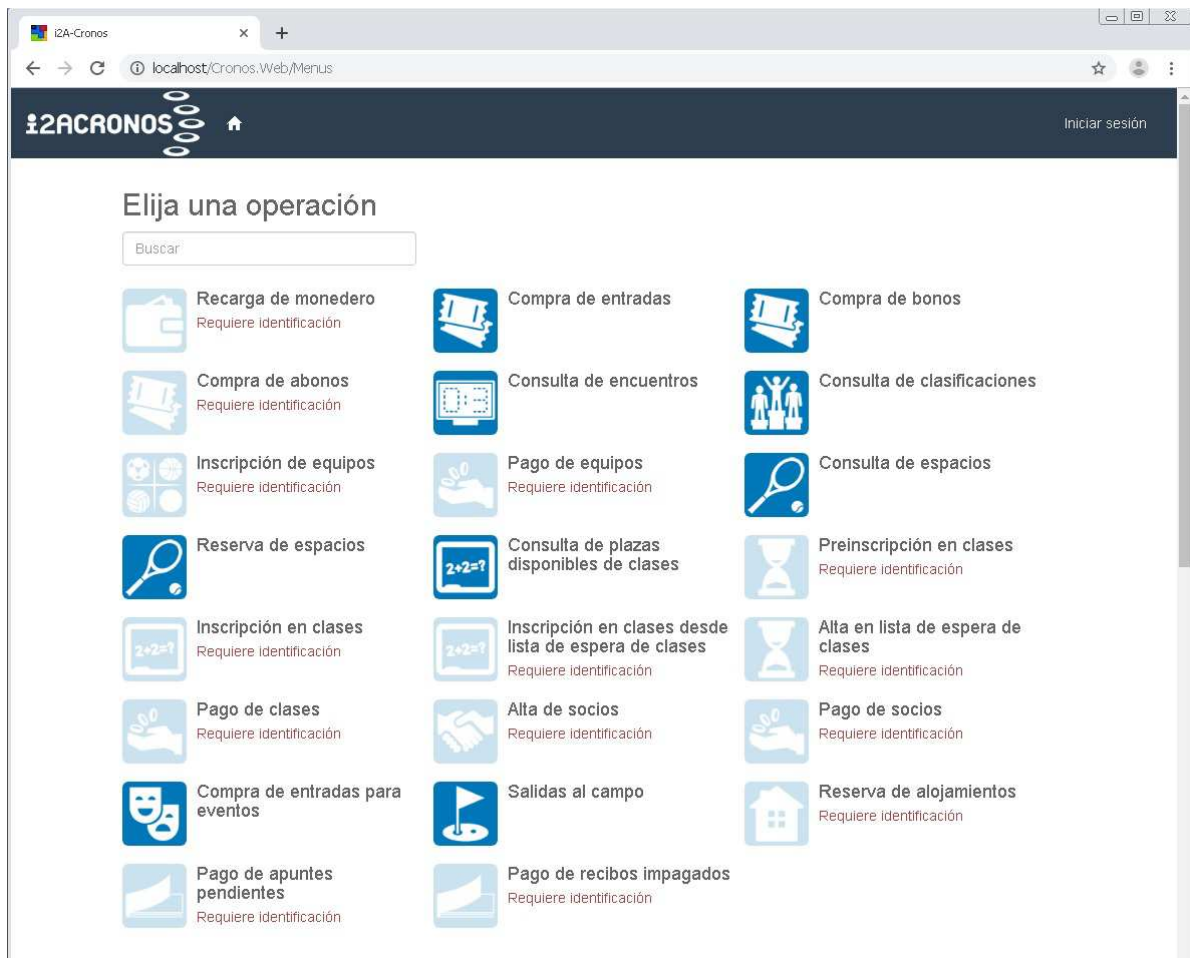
i2A-Cronos

localhost/Cronos.Web/Menus

i2ACRONOS

Iniciar sesión

Elija una operación

Buscar

Recarga de monedero
Requiere identificación

Compra de entradas

Compra de bonos

Compra de abonos
Requiere identificación

Consulta de encuentros

0:3

Consulta de clasificaciones

Inscripción de equipos
Requiere identificación

Pago de equipos
Requiere identificación

Consulta de espacios

Reserva de espacios

Consulta de plazas disponibles de clases

2+2=?

Preinscripción en clases
Requiere identificación

2+2=?

Inscripción en clases
Requiere identificación

2+2=?

Inscripción en clases desde lista de espera de clases
Requiere identificación

Alta en lista de espera de clases
Requiere identificación

Pago de clases
Requiere identificación

Alta de socios
Requiere identificación

Pago de socios
Requiere identificación

Compra de entradas para eventos

Salidas al campo

Reserva de alojamientos
Requiere identificación

Pago de apuntes pendientes
Requiere identificación

Pago de recibos impagados
Requiere identificación